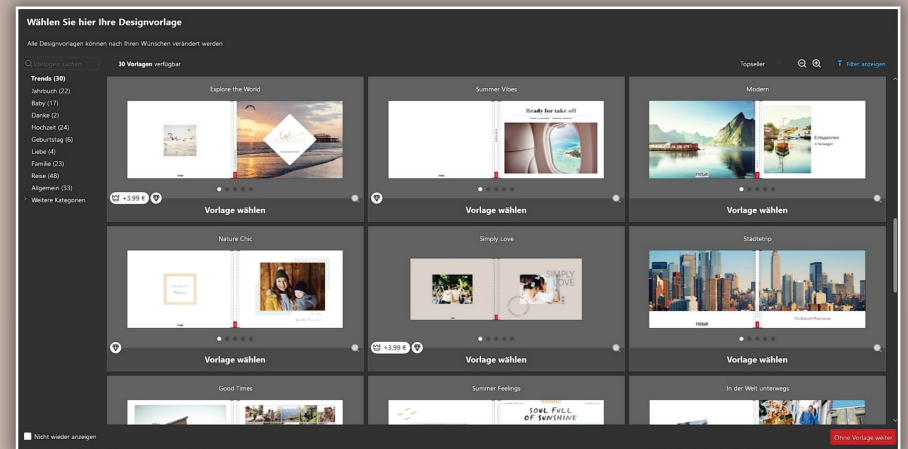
Wählen Sie hier Ihre Designvorlage

Alle Designvorlagen können nach Ihren Wünschen verändert werden

Vorlagen suchen

30 Vorlagen verfügbar

Topseller

Filter anzeigen

Trends (30)
Jahrbuch (22)
Baby (17)
Danke (2)
Hochzeit (24)
Geburtstag (6)
Liebe (4)
Familie (23)
Reise (48)
Allgemein (33)
Weitere Kategorien

Explore the World

+3,99 €

Vorlage wählen

Summer Vibes

Ready for take off

Vorlage wählen

Modern

Vorlage wählen

Nature Chic

Vorlage wählen

Simply Love

SIMPLY LOVE

+3,99 €

Vorlage wählen

Städtetrip

Vorlage wählen

Good Times

Summer Feelings

SOUL FULL OF SUNSHINE

In der Welt unterwegs

Nicht wieder anzeigen

Ohne Vorlage weiter